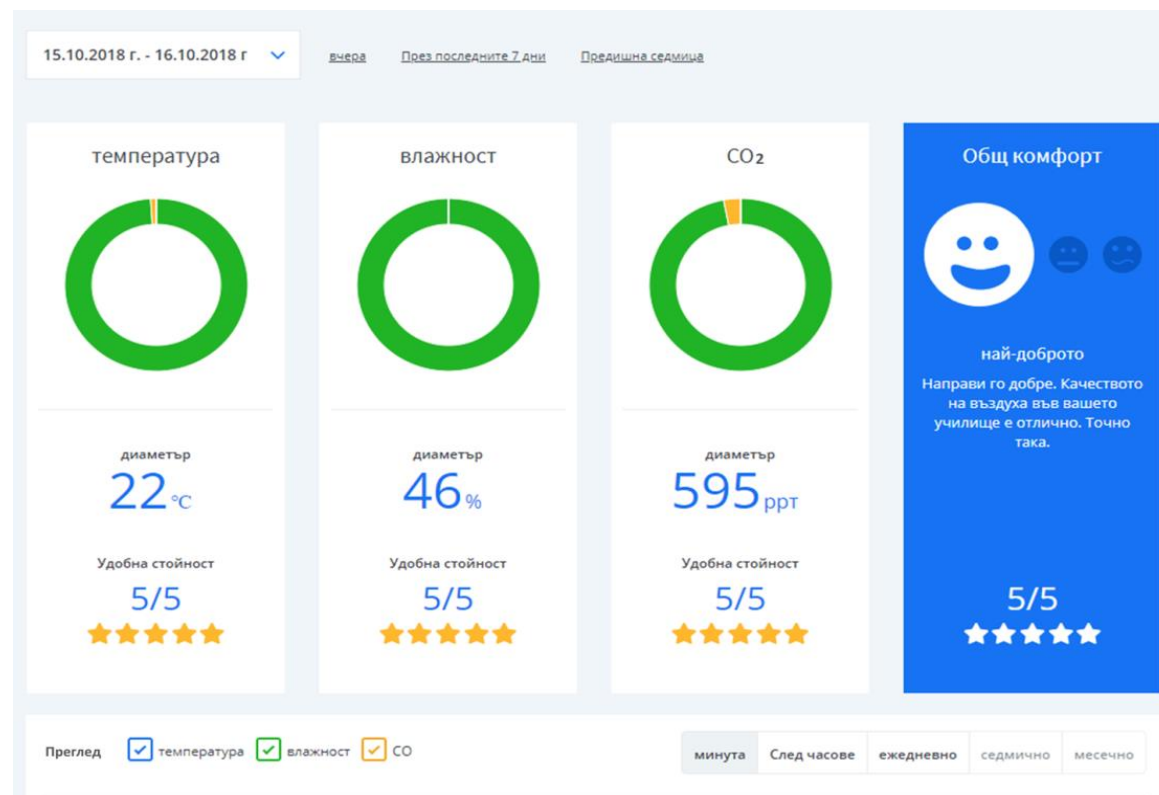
15.10.2018 г. - 16.10.2018 г

вчера

През последните 7 дни

Предишна седмица

температура

диаметър
22 °C

Удобна стойност
5/5

влажност

диаметър
46 %

Удобна стойност
5/5

$CO_2$

диаметър
595 ppt

Удобна стойност
5/5

Общ комфорт

най-доброто

Направи го добре. Качеството на въздуха във вашето училище е отлично. Точно така.

5/5

Преглед

температура

влажност

CO

минута

След часове

ежедневно

седмично

месечно